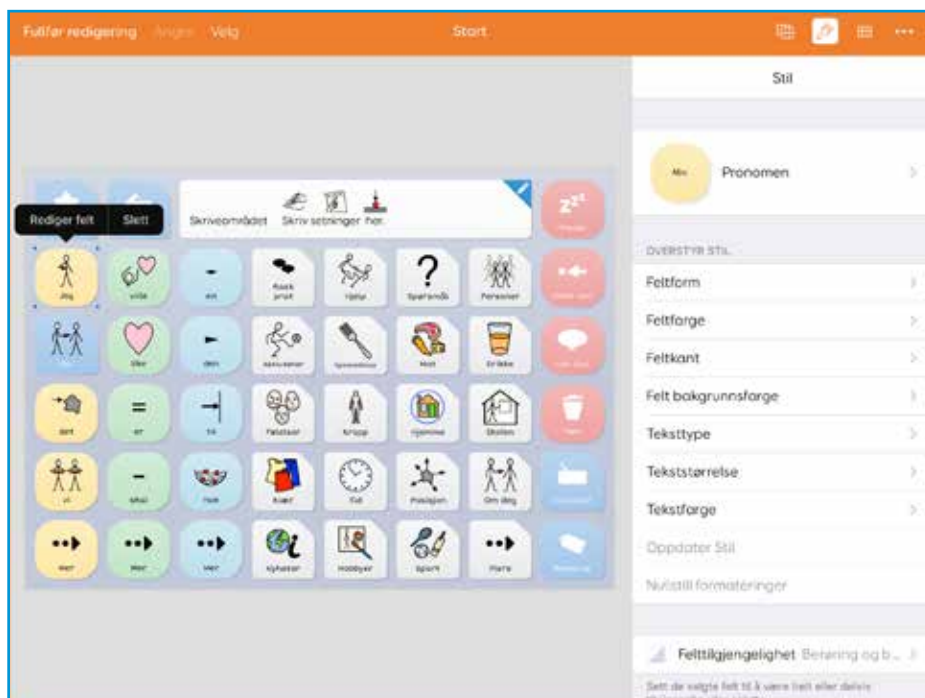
Fullfør redigering Angre Velg

Start

Stil

Pronomen

OVERSTYR STIL

Feltform

Feltfarge

Feltkant

Felt bakgrunnsfarge

Teksttype

Tekststørrelse

Tekstfarge

Oppdater Stil

Nullstill formateringer

Felttilgjengelighet Berøring og b...

Sett de valgte felt til å være helt eller delvis

Rediger felt

Slett

Skriveområdet

Skriv setninger

Jeg

ville

en

Rask prat

Hjelp

Spørsmål

Personer

Du

liker

den

Aktiviteter

Spisesaker

Mat

Drikke

det

er

til

Følelser

Kropp

Hjemme

Skolen

vi

skal

Hva

Klær

Tid

Posisjon

Om deg

Mer

Mer

Mer

Kjøretøy

Hobbyer

Sport

Flere